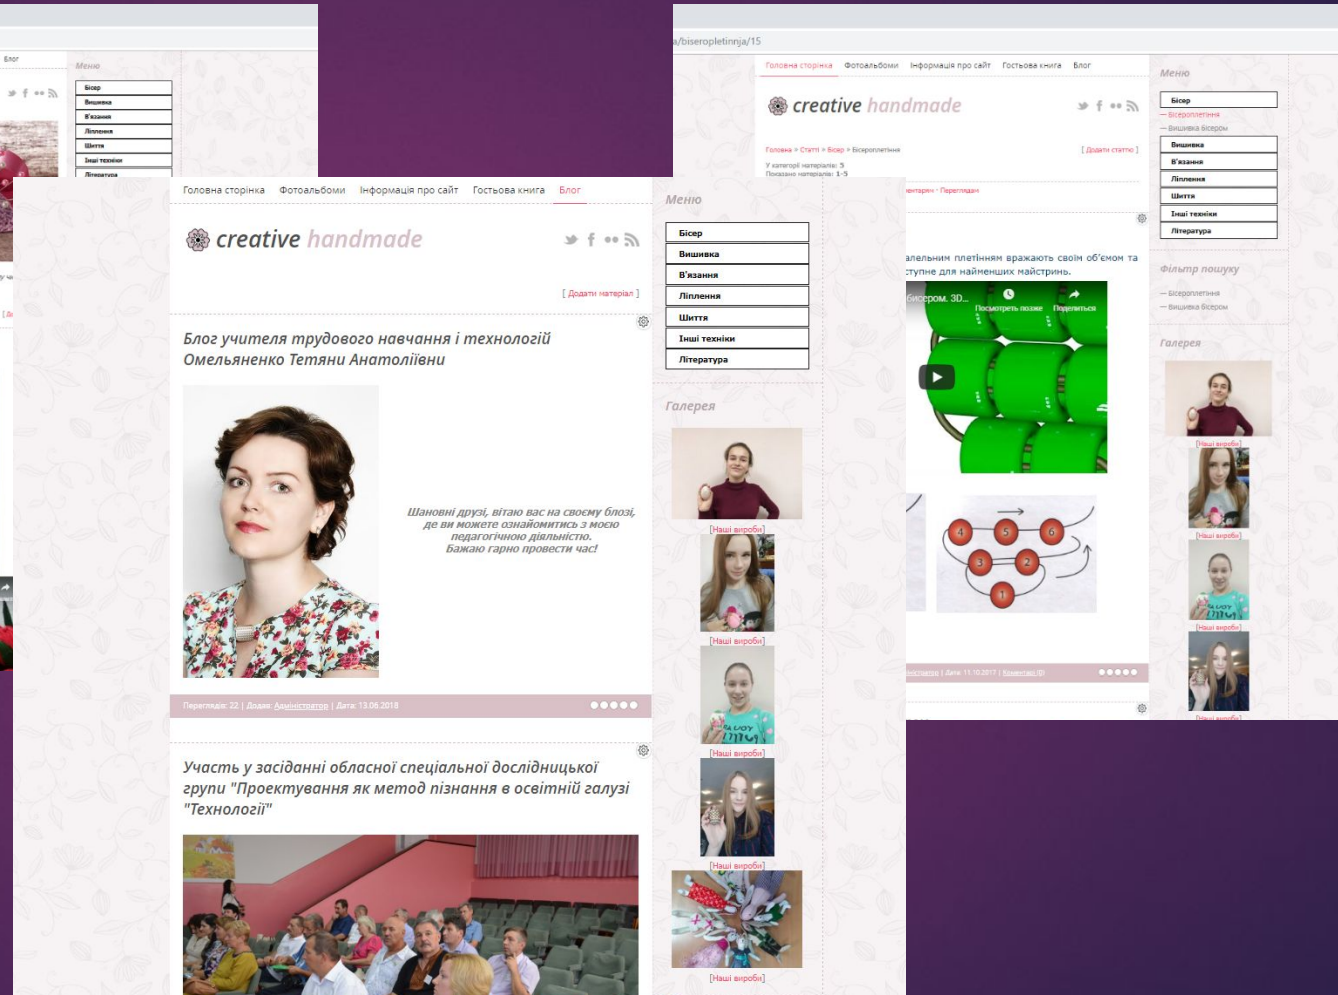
Блог

Меню

Бісер
Вишивка
В'язання
Ліплення
Шиття
Інші техніки
Література

a/biseropletinnja/15

Головна сторінка Фотоальбоми Інформація про сайт Гостьова книга Блог

creative handmade

Головна » Статті » Бісер » Бісероплетіння

[ Додати статтю ]

У категорії матеріалів: 5
Показано матеріалів: 1-5

Меню

Бісер
— Бісероплетіння
— Вишивка бісером
Вишивка
В'язання
Ліплення
Шиття
Інші техніки
Література

Фільтр пошуку

— Бісероплетіння
— Вишивка бісером

Галерея

[Наші вироби]
[Наші вироби]
[Наші вироби]
[Наші вироби]

Головна сторінка Фотоальбоми Інформація про сайт Гостьова книга Блог

creative handmade

[ Додати матеріал ]

Блог учителя трудового навчання і технологій Омельяненко Тетяни Анатоліївни

Шановні друзі, вітаю вас на своєму блозі, де ви можете ознайомитись з моєю педагогічною діяльністю.
Бажаю гарно провести час!

Переглядів: 22 | Додав: Адміністратор | Дата: 13.06.2018

Участь у засіданні обласної спеціальної дослідницької групи "Проектування як метод пізнання в освітній галузі "Технології"

Меню

Бісер
Вишивка
В'язання
Ліплення
Шиття
Інші техніки
Література

Галерея

[Наші вироби]
[Наші вироби]
[Наші вироби]
[Наші вироби]
[Наші вироби]

ментарів · Переглядів

альним плетінням вражають своїм об'ємом та ступне для найменших майстринь.

бісером. 3D...
Посмотреть позже Поделиться

4 5 6
3 2
1

іністратор | Дата: 11.10.2017 | Коментарі (0)